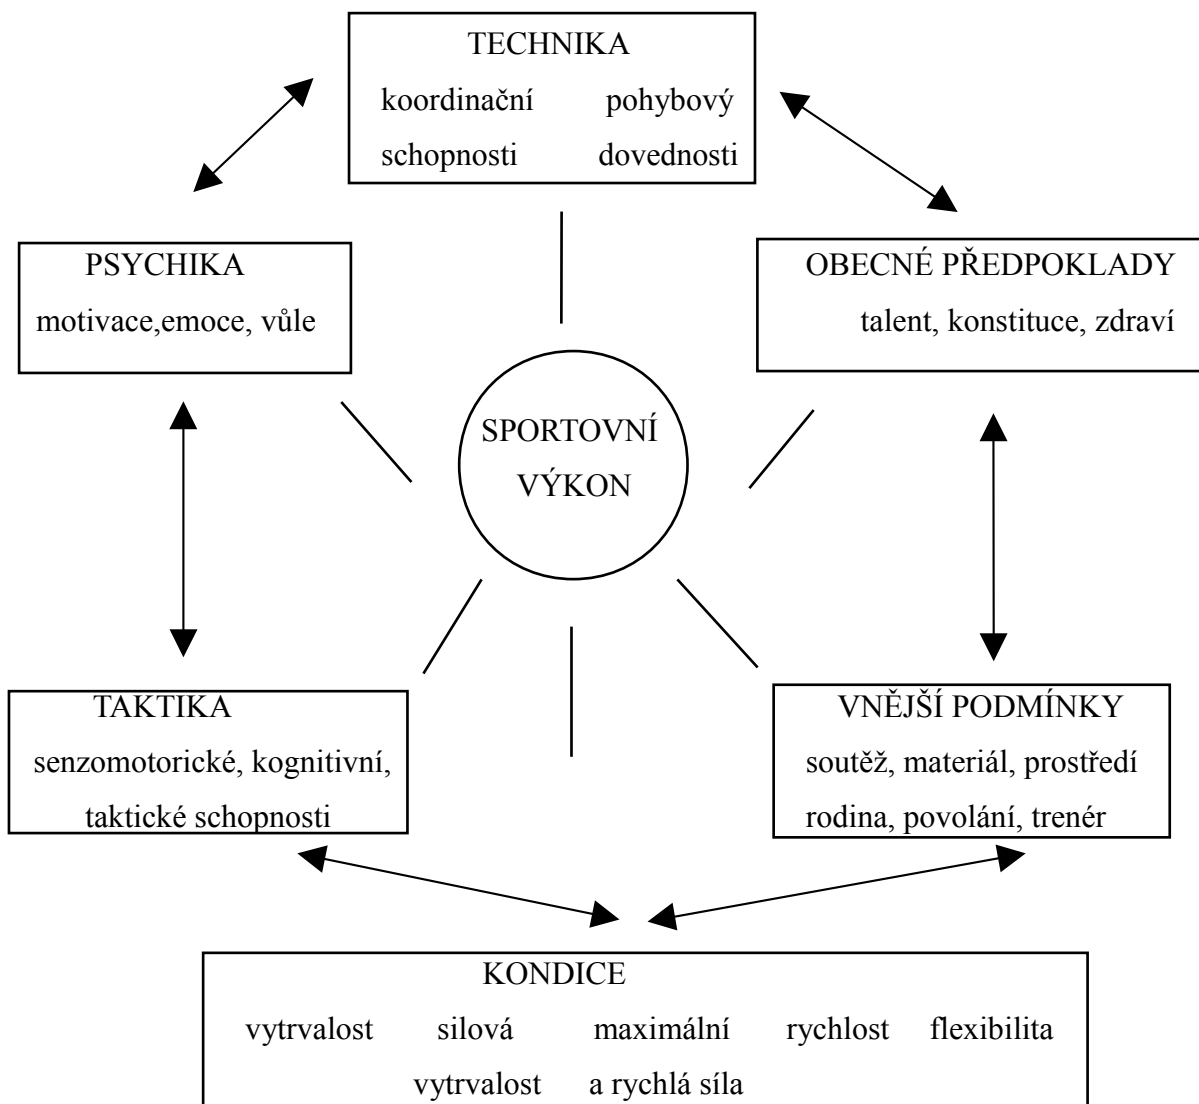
TECHNIKA
koordinační pohybový
schopnosti dovednosti

PSYCHIKA
motivace,emoce, vůle

OBECNÉ PŘEDPOKLADY
talent, konstituce, zdraví

SPORTOVNÍ
VÝKON

TAKTIKA
senzomotorické, kognitivní,
taktické schopnosti

VNĚJŠÍ PODMÍNKY
soutěž, materiál, prostředí
rodina, povolání, trenér

KONDICE
vytrvalost silová maximální rychlost flexibilita
vytrvalost a rychlá síla